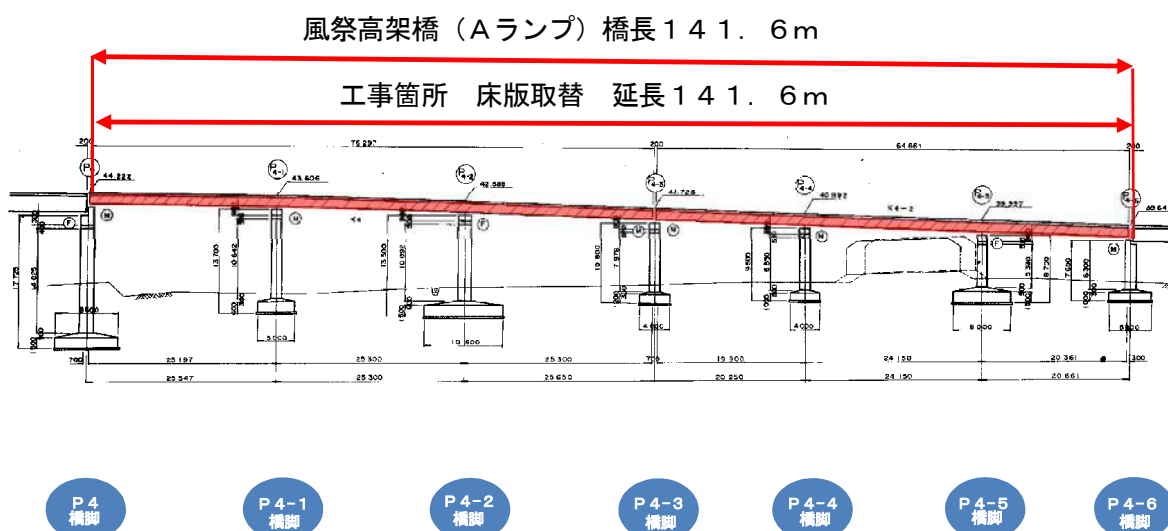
風祭高架橋（Aランプ）橋長１４１．６m

工事箇所　床版取替　延長１４１．６m

200　75.297　200　64.661　200

P4　44.222　P4-1　43.606　P4-2　42.588　P4-3　41.725　P4-4　40.882　K4-2　P4-5　39.337　P4-6　38.64

M　F　M　K4　F　M　M　M　F　M

17.725　13.700　10.642　13.500　10.092　10.800　7.975　9.500　6.550　5.390　8.720　7.690　6.300

8.500　5.500　10.600　4.000　4.000　8.000　8.500

700　25.197　25.300　25.300　700　19.300　24.150　20.361　300

25.547　25.300　25.650　20.250　24.150　20.661

P４
橋脚

P４−１
橋脚

P４−２
橋脚

P４−３
橋脚

P４−４
橋脚

P４−５
橋脚

P４−６
橋脚